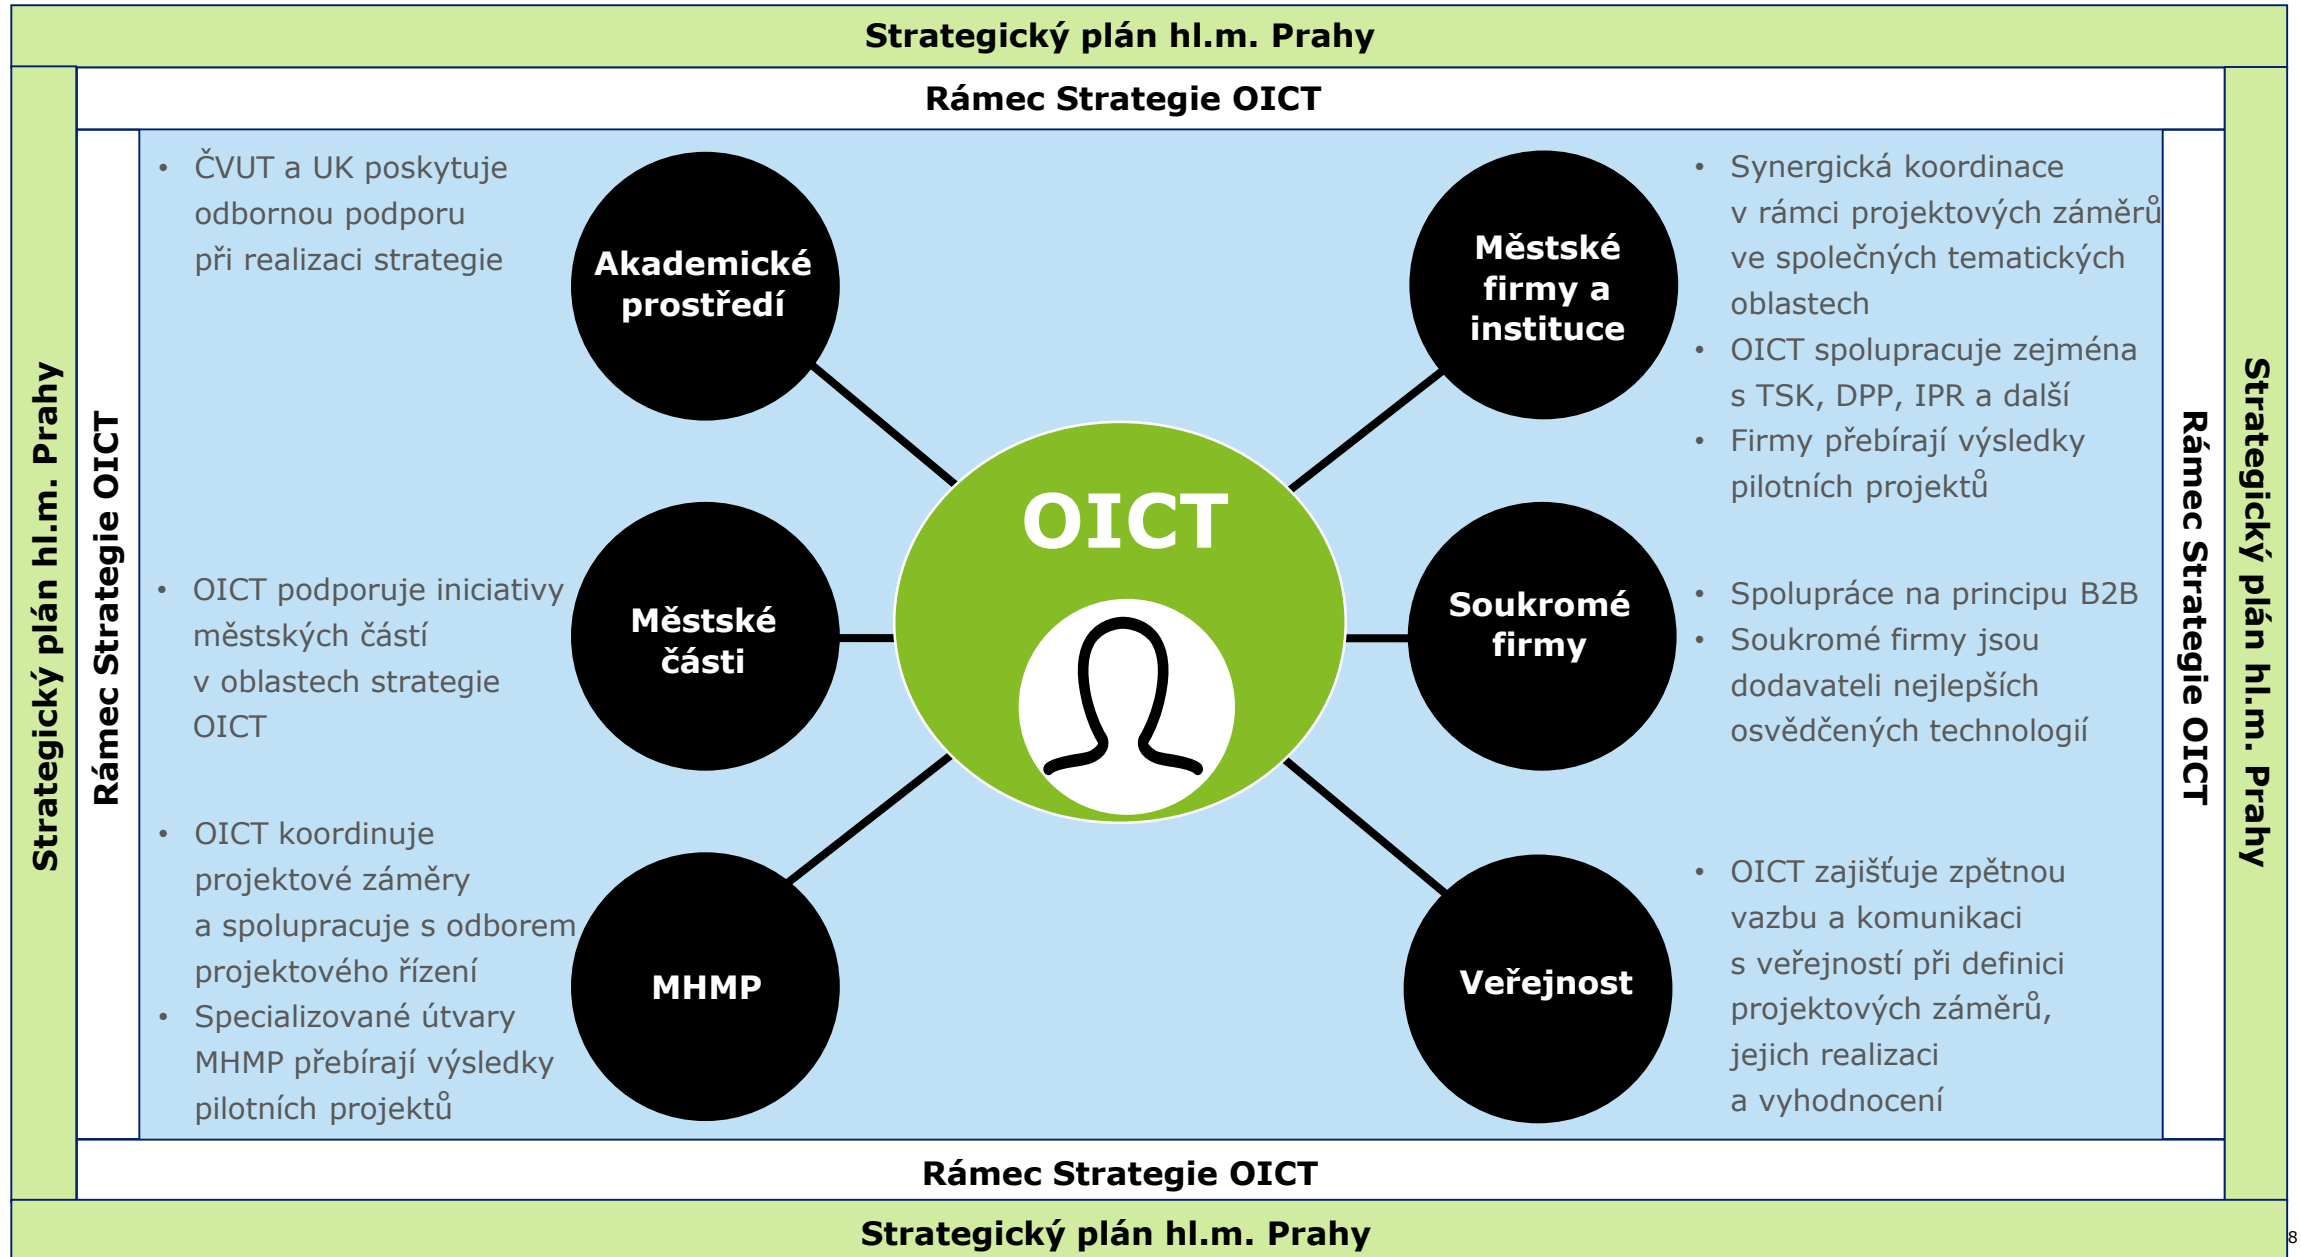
Strategický plán hl.m. Prahy

Rámec Strategie OICT

Strategický plán hl.m. Prahy

Rámec Strategie OICT

• ČVUT a UK poskytuje odbornou podporu při realizaci strategie

Akademické prostředí

Městské firmy a instituce

• Synergická koordinace v rámci projektových záměrů ve společných tematických oblastech
• OICT spolupracuje zejména s TSK, DPP, IPR a další
• Firmy přebírají výsledky pilotních projektů

OICT

• OICT podporuje iniciativy městských částí v oblastech strategie OICT

Městské části

Soukromé firmy

• Spolupráce na principu B2B
• Soukromé firmy jsou dodavateli nejlepších osvědčených technologií

• OICT koordinuje projektové záměry a spolupracuje s odborem projektového řízení
• Specializované útvary MHMP přebírají výsledky pilotních projektů

MHMP

Veřejnost

• OICT zajišťuje zpětnou vazbu a komunikaci s veřejností při definici projektových záměrů, jejich realizaci a vyhodnocení

Rámec Strategie OICT

Strategický plán hl.m. Prahy

Rámec Strategie OICT

Strategický plán hl.m. Prahy

8